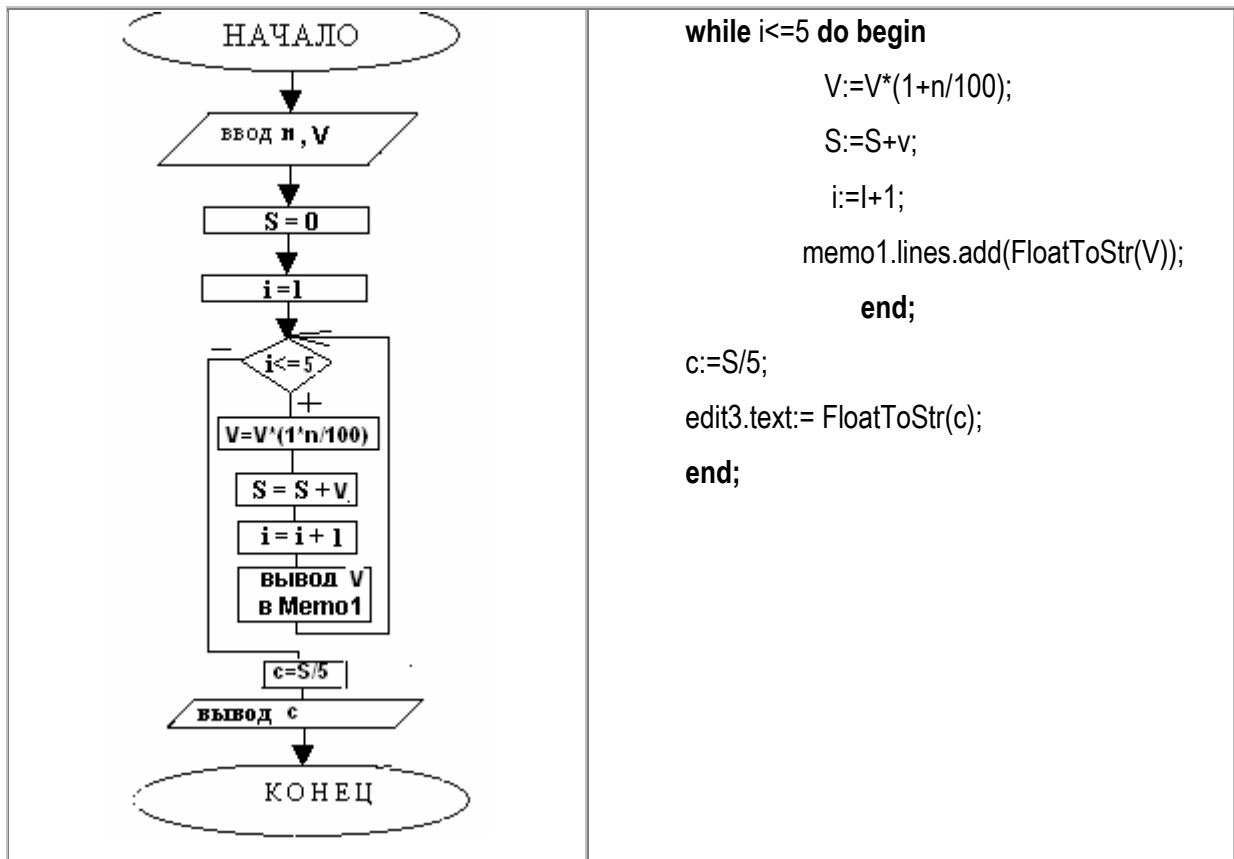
НАЧАЛО

ввод n, V

S = 0

i = 1

i<=5

−

+

V=V*(1*n/100)

S = S + V

i = i + 1

вывод V в Memo1

c=S/5

вывод c

КОНЕЦ

**while** i<=5 **do begin**

V:=V*(1+n/100);

S:=S+v;

i:=I+1;

memo1.lines.add(FloatToStr(V));

**end;**

c:=S/5;

edit3.text:= FloatToStr(c);

**end;**